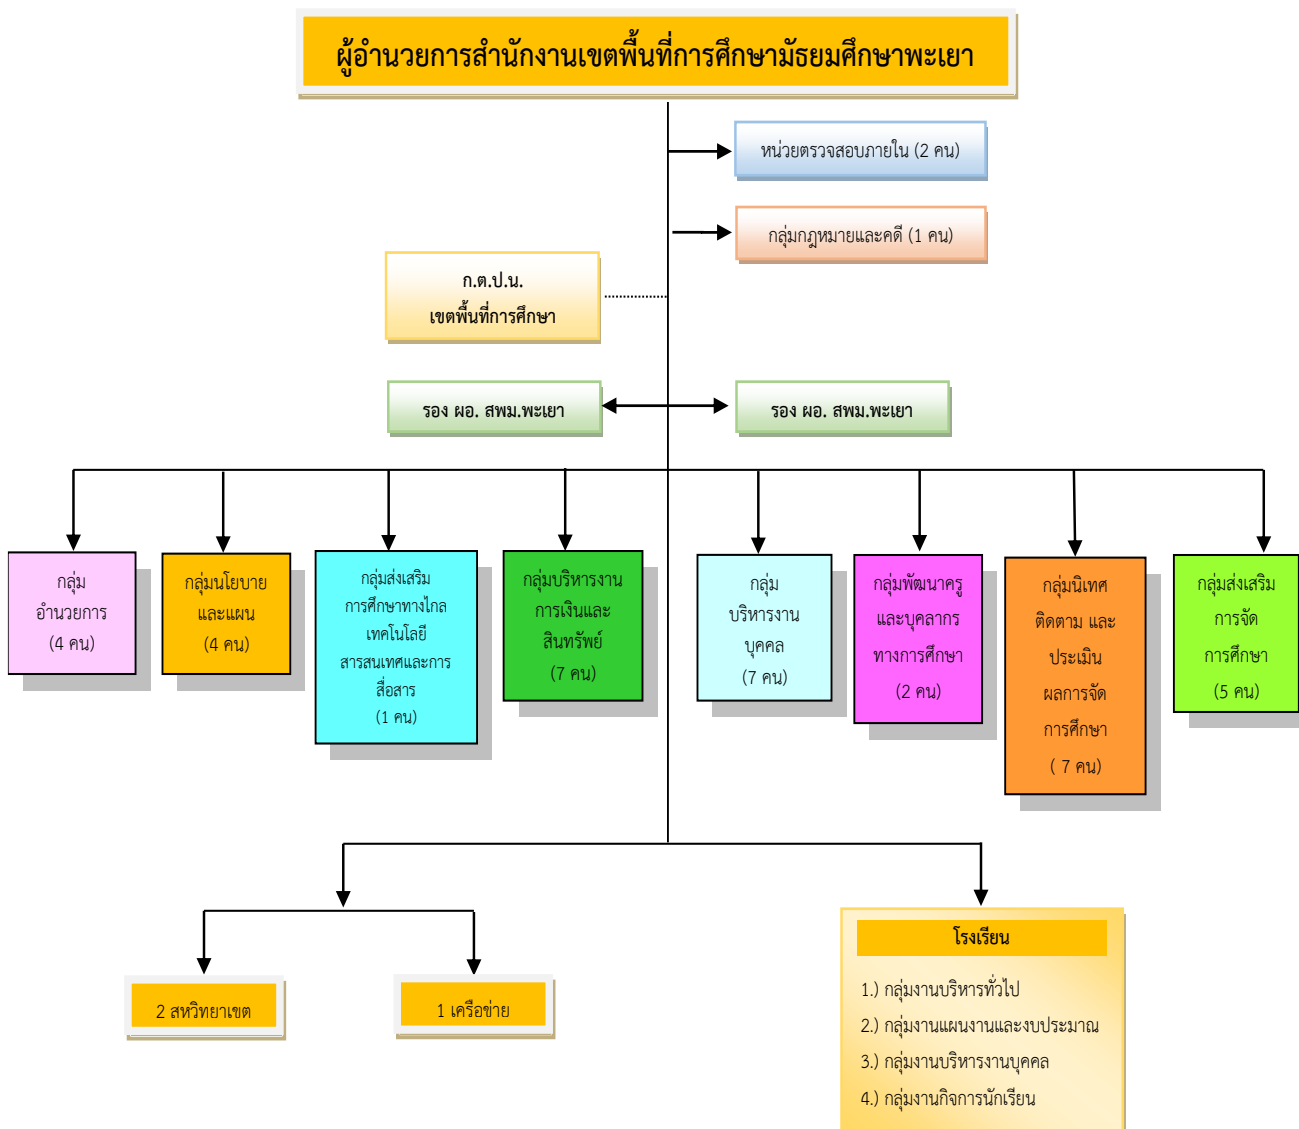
ผู้อำนวยการสำนักงานเขตพื้นที่การศึกษามัธยมศึกษาพะเยา

หน่วยตรวจสอบภายใน (2 คน)

กลุ่มกฎหมายและคดี (1 คน)

ก.ต.ป.น.
เขตพื้นที่การศึกษา

รอง ผอ. สพม.พะเยา

รอง ผอ. สพม.พะเยา

กลุ่มอำนวยการ (4 คน)

กลุ่มนโยบายและแผน (4 คน)

กลุ่มส่งเสริมการศึกษาทางไกลเทคโนโลยีสารสนเทศและการสื่อสาร (1 คน)

กลุ่มบริหารงานการเงินและสินทรัพย์ (7 คน)

กลุ่มบริหารงานบุคคล (7 คน)

กลุ่มพัฒนาครูและบุคลากรทางการศึกษา (2 คน)

กลุ่มนิเทศ ติดตาม และประเมินผลการจัดการศึกษา ( 7 คน)

กลุ่มส่งเสริมการจัดการศึกษา (5 คน)

2 สหวิทยาเขต

1 เครือข่าย

โรงเรียน

1.) กลุ่มงานบริหารทั่วไป
2.) กลุ่มงานแผนงานและงบประมาณ
3.) กลุ่มงานบริหารงานบุคคล
4.) กลุ่มงานกิจการนักเรียน